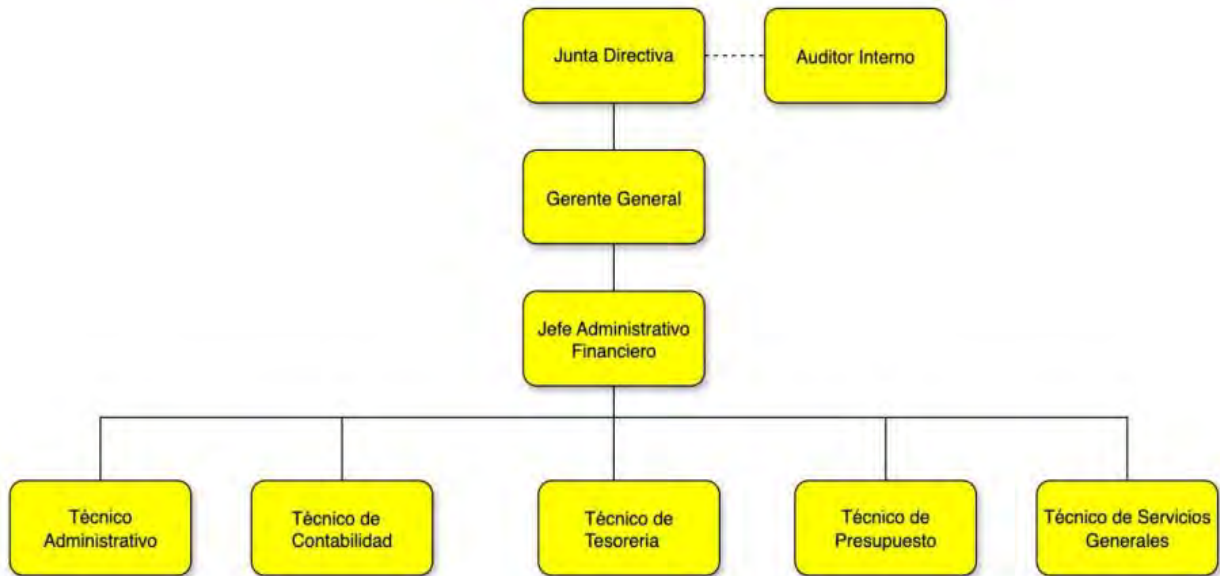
Junta Directiva

Auditor Interno

Gerente General

Jefe Administrativo Financiero

Técnico Administrativo

Técnico de Contabilidad

Técnico de Tesorería

Técnico de Presupuesto

Técnico de Servicios Generales